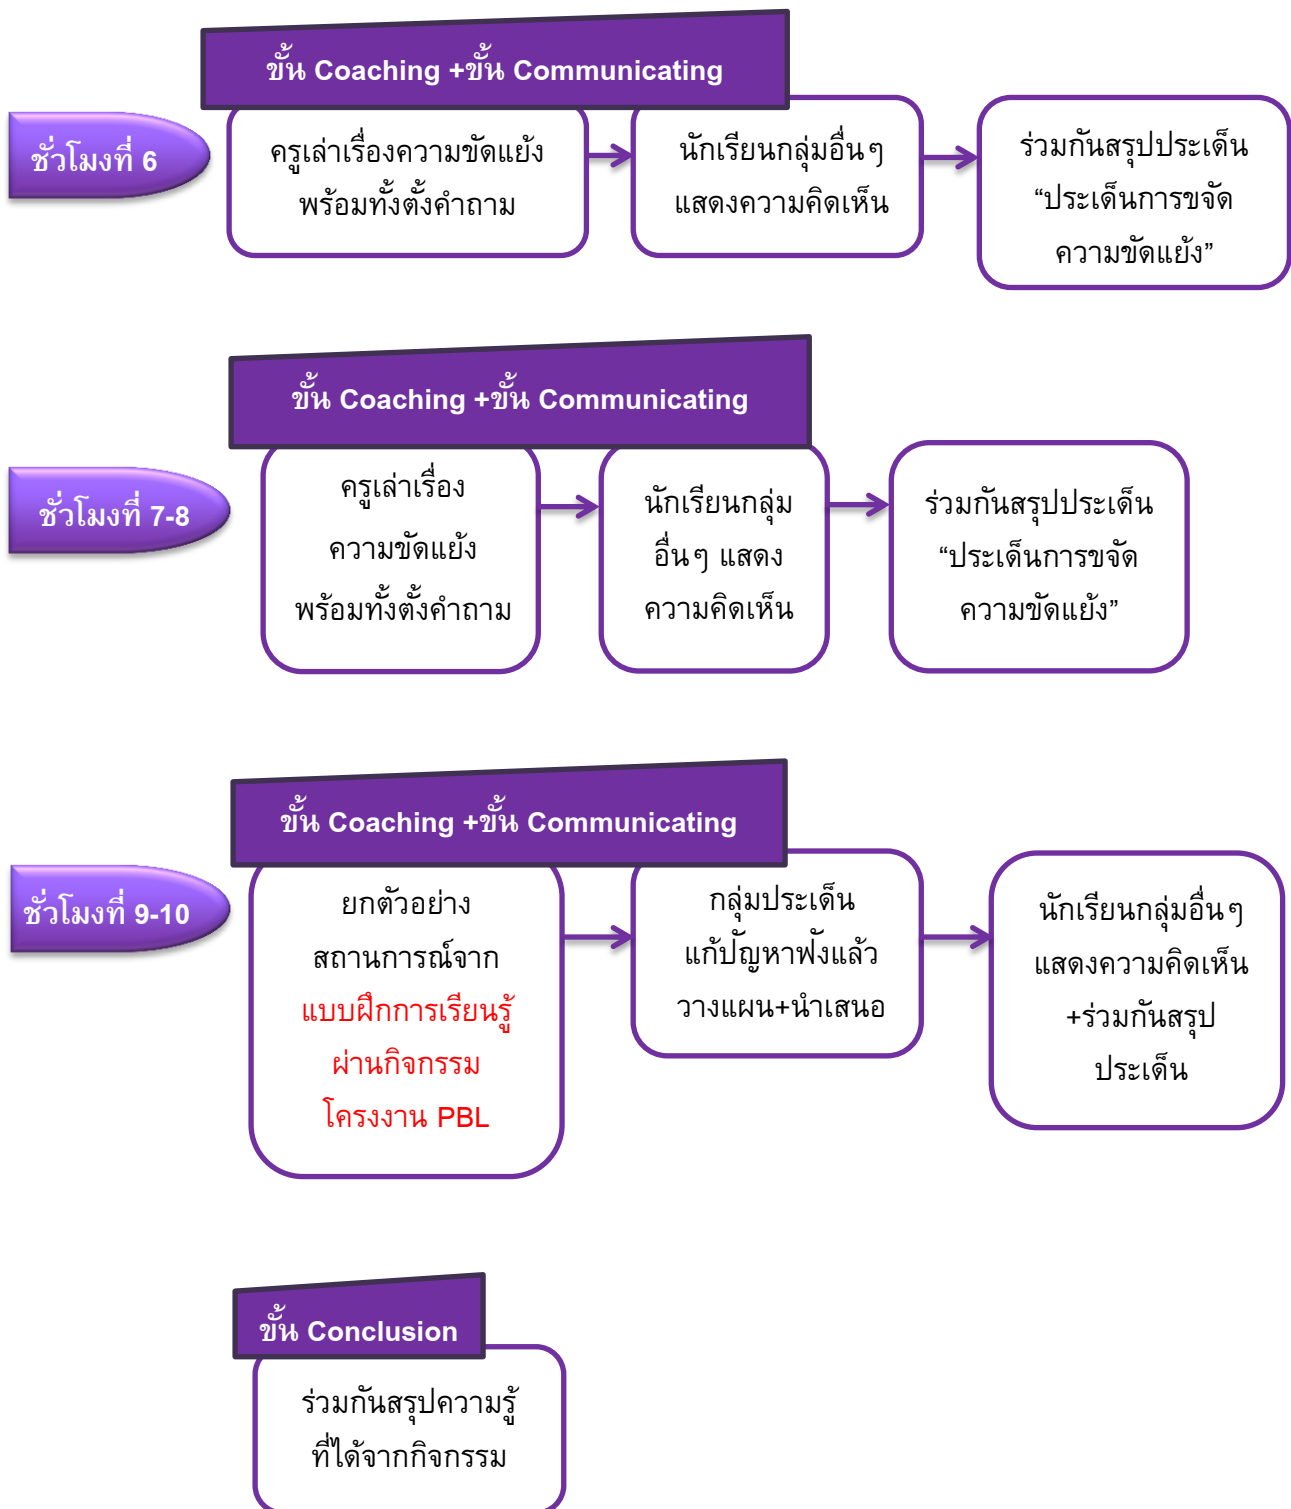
ขั้น Coaching +ขั้น Communicating

ชั่วโมงที่ 6

ครูเล่าเรื่องความขัดแย้ง พร้อมทั้งตั้งคำถาม

นักเรียนกลุ่มอื่นๆ แสดงความคิดเห็น

ร่วมกันสรุปประเด็น “ประเด็นการขจัดความขัดแย้ง”

ขั้น Coaching +ขั้น Communicating

ชั่วโมงที่ 7-8

ครูเล่าเรื่อง ความขัดแย้ง พร้อมทั้งตั้งคำถาม

นักเรียนกลุ่มอื่นๆ แสดงความคิดเห็น

ร่วมกันสรุปประเด็น “ประเด็นการขจัดความขัดแย้ง”

ขั้น Coaching +ขั้น Communicating

ชั่วโมงที่ 9-10

ยกตัวอย่างสถานการณ์จาก แบบฝึกการเรียนรู้ผ่านกิจกรรมโครงงาน PBL

กลุ่มประเด็น แก้ปัญหาฟังแล้ว วางแผน+นำเสนอ

นักเรียนกลุ่มอื่นๆ แสดงความคิดเห็น +ร่วมกันสรุปประเด็น

ขั้น Conclusion

ร่วมกันสรุปความรู้ที่ได้จากกิจกรรม